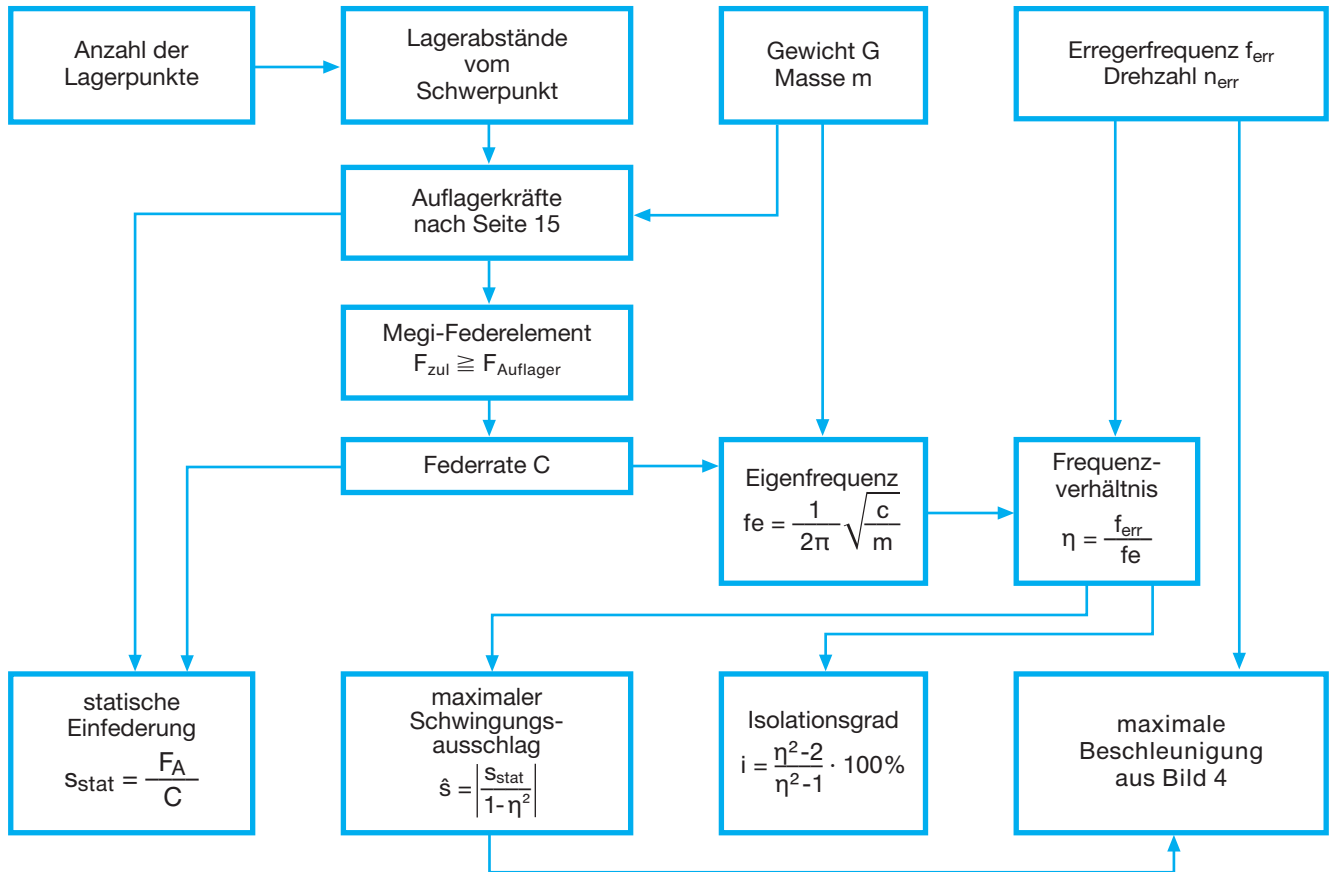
Anzahl der Lagerpunkte

Lagerabstände vom Schwerpunkt

Gewicht G
Masse m

Erregerfrequenz $f_{err}$
Drehzahl $n_{err}$

Auflagerkräfte nach Seite 15

Megi-Federelement
$F_{zul} \geqq F_{Auflager}$

Federrate C

Eigenfrequenz
$fe = \frac{1}{2\pi}\sqrt{\frac{c}{m}}$

Frequenzverhältnis
$\eta = \frac{f_{err}}{fe}$

statische Einfederung
$s_{stat} = \frac{F_A}{C}$

maximaler Schwingungsausschlag
$\hat{s} = \left|\frac{s_{stat}}{1-\eta^2}\right|$

Isolationsgrad
$i = \frac{\eta^2-2}{\eta^2-1} \cdot 100\%$

maximale Beschleunigung aus Bild 4